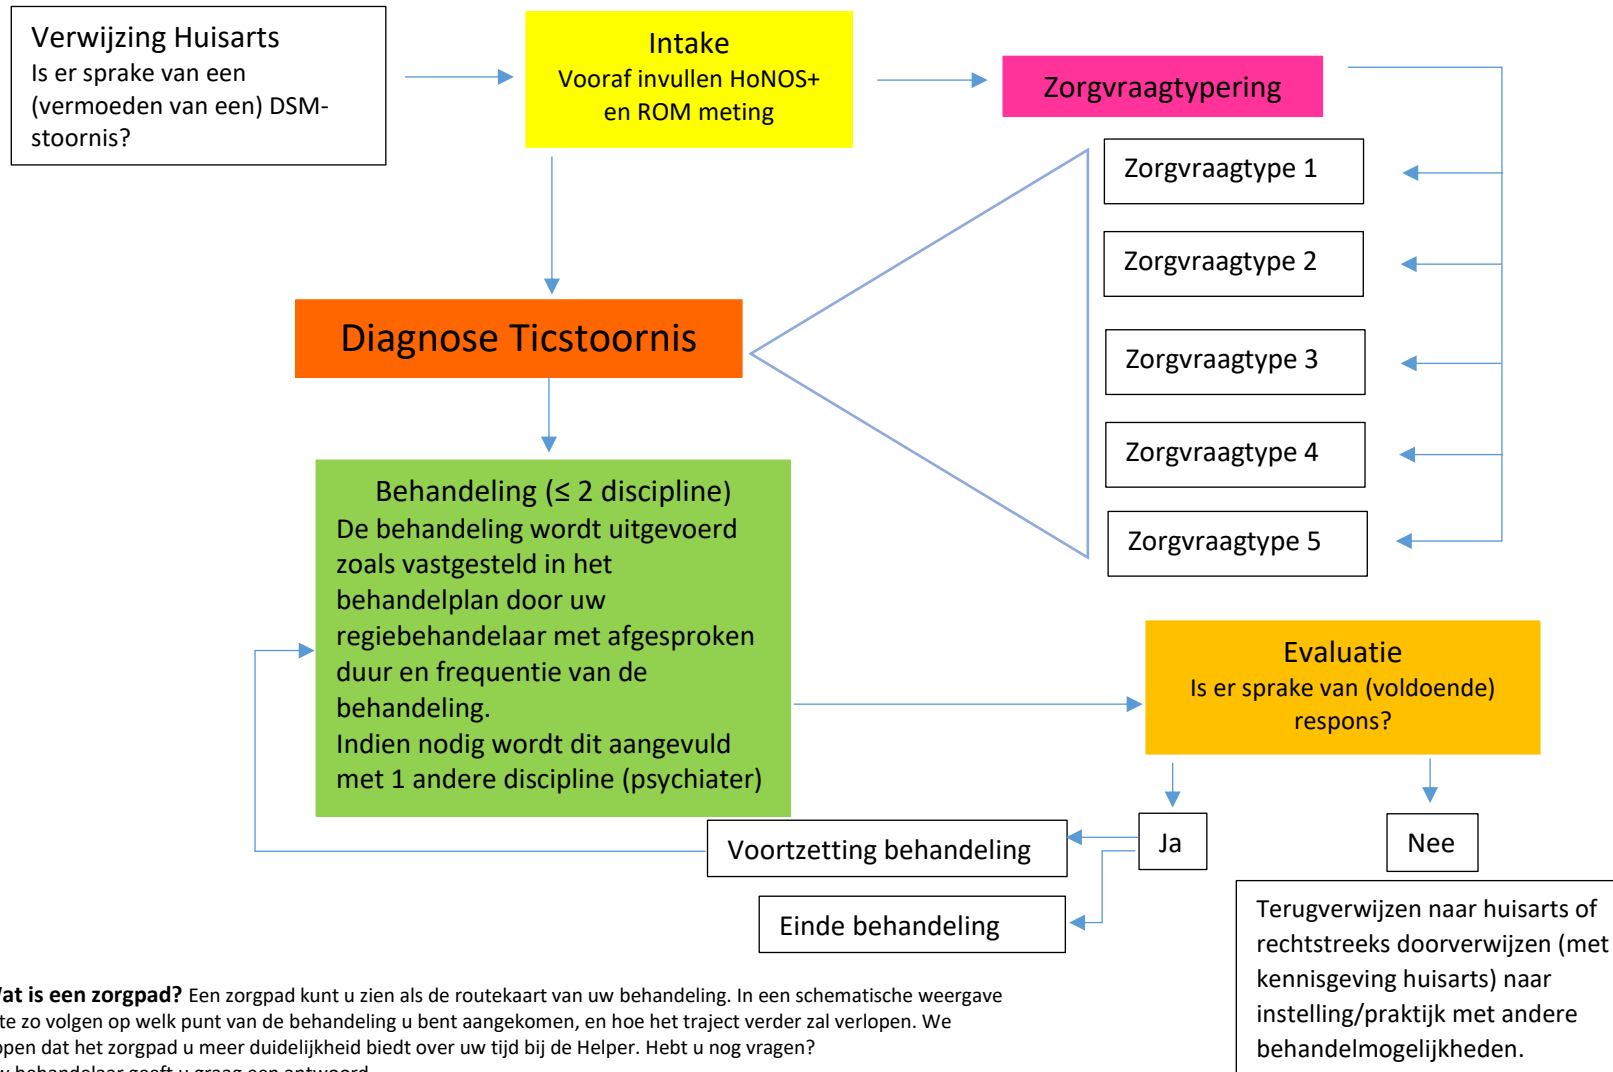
Verwijzing Huisarts
Is er sprake van een (vermoeden van een) DSM-stoornis?

Intake
Vooraf invullen HoNOS+ en ROM meting

Zorgvraagtypering

Zorgvraagtype 1

Zorgvraagtype 2

Zorgvraagtype 3

Zorgvraagtype 4

Zorgvraagtype 5

Diagnose Ticstoornis

Behandeling (≤ 2 discipline)
De behandeling wordt uitgevoerd zoals vastgesteld in het behandelplan door uw regiebehandelaar met afgesproken duur en frequentie van de behandeling.
Indien nodig wordt dit aangevuld met 1 andere discipline (psychiater)

Evaluatie
Is er sprake van (voldoende) respons?

Ja

Nee

Voortzetting behandeling

Einde behandeling

Terugverwijzen naar huisarts of rechtstreeks doorverwijzen (met kennisgeving huisarts) naar instelling/praktijk met andere behandelmogelijkheden.

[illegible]at is een zorgpad? Een zorgpad kunt u zien als de routekaart van uw behandeling. In een schematische weergave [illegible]te zo volgen op welk punt van de behandeling u bent aangekomen, en hoe het traject verder zal verlopen. We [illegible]open dat het zorgpad u meer duidelijkheid biedt over uw tijd bij de Helper. Hebt u nog vragen? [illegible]